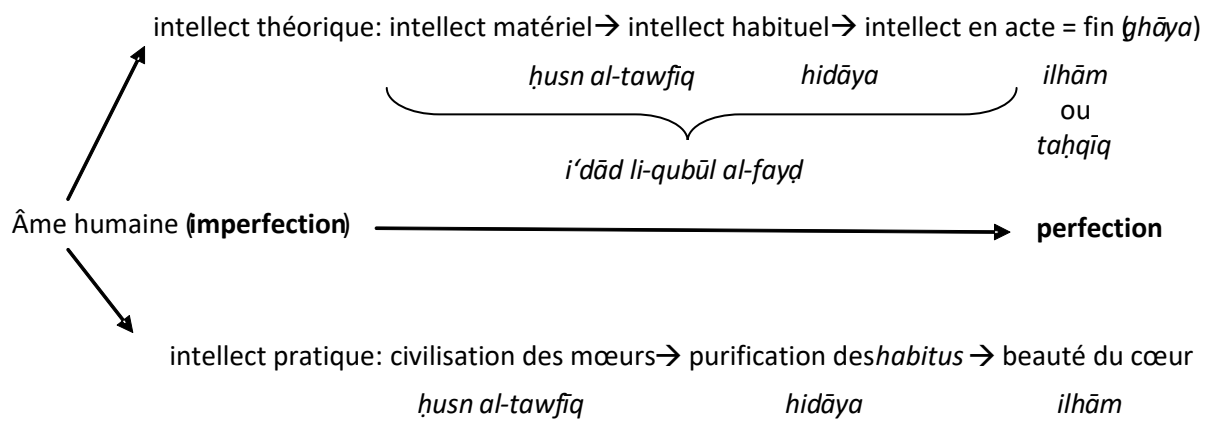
intellect théorique: intellect matériel→ intellect habituel→ intellect en acte = fin (ghāya)

ḥusn al-tawfiq hidāya ilhām ou taḥqīq

i‘dād li-qubūl al-fayḍ

Âme humaine (imperfection) perfection

intellect pratique: civilisation des mœurs→ purification des habitus → beauté du cœur

ḥusn al-tawfiq hidāya ilhām